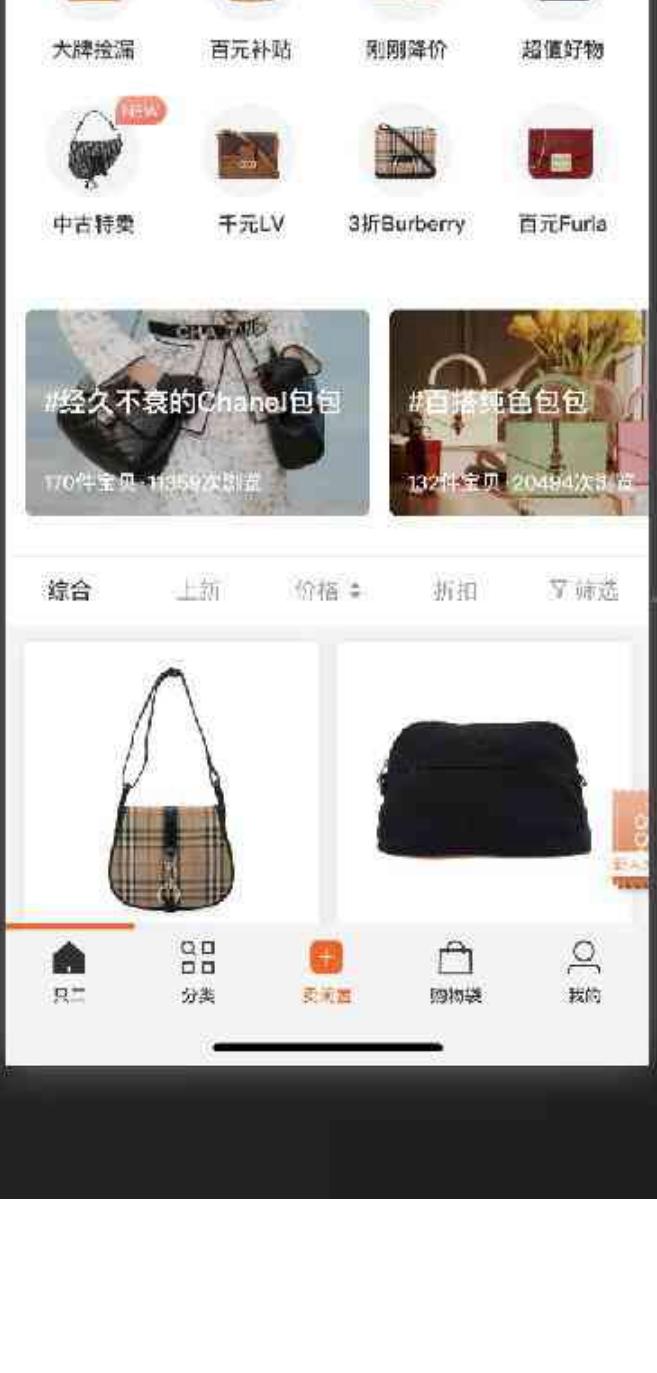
大牌捡漏 百元补贴 刚刚降价 超值好物

NEW

中古特卖 千元LV 3折Burberry 百元Furla

#经久不衰的Chanel包包
170件宝贝 · 11359次浏览

#百搭纯色包包
132件宝贝 · 20484次浏览

综合 上新 价格 折扣 筛选

只二 分类 卖闲置 购物袋 我的